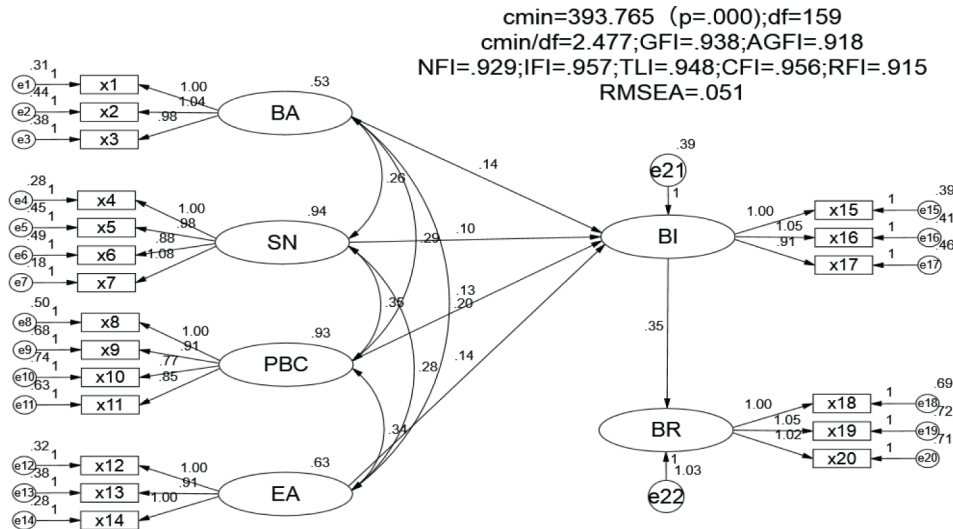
cmin=393.765（p=.000);df=159
cmin/df=2.477;GFI=.938;AGFI=.918
NFI=.929;IFI=.957;TLI=.948;CFI=.956;RFI=.915
RMSEA=.051

.31 e1 1 x1
.44 e2 1 x2
.38 e3 1 x3
1.00
1.04
.98
.53
BA

.28 e4 1 x4
.45 e5 1 x5
.49 e6 1 x6
.18 e7 1 x7
1.00
.98
.88
1.08
.94
SN

.50 e8 1 x8
.68 e9 1 x9
.74 e10 1 x10
.63 e11 1 x11
1.00
.91
.77
.85
.93
PBC

.32 e12 1 x12
.38 e13 1 x13
.28 e14 1 x14
1.00
.91
1.00
.63
EA

.26
.29
.35
.28
.34
.14
.10
.13
.20
.14

.39
e21
1
BI
1.00
1.05
.91
x15 1 e15 .39
x16 1 e16 .41
x17 1 e17 .46

.35

BR
1
1.03
e22
1.00
1.05
1.02
x18 1 e18 .69
x19 1 e19 .72
x20 1 e20 .71